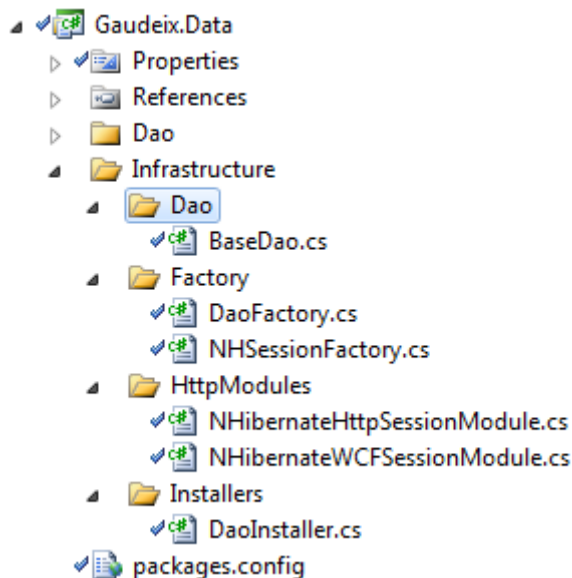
C# Gaudeix.Data
Properties
References
Dao
Infrastructure
Dao
C# BaseDao.cs
Factory
C# DaoFactory.cs
C# NHSessionFactory.cs
HttpModules
C# NHibernateHttpSessionModule.cs
C# NHibernateWCFSessionModule.cs
Installers
C# DaoInstaller.cs
packages.config